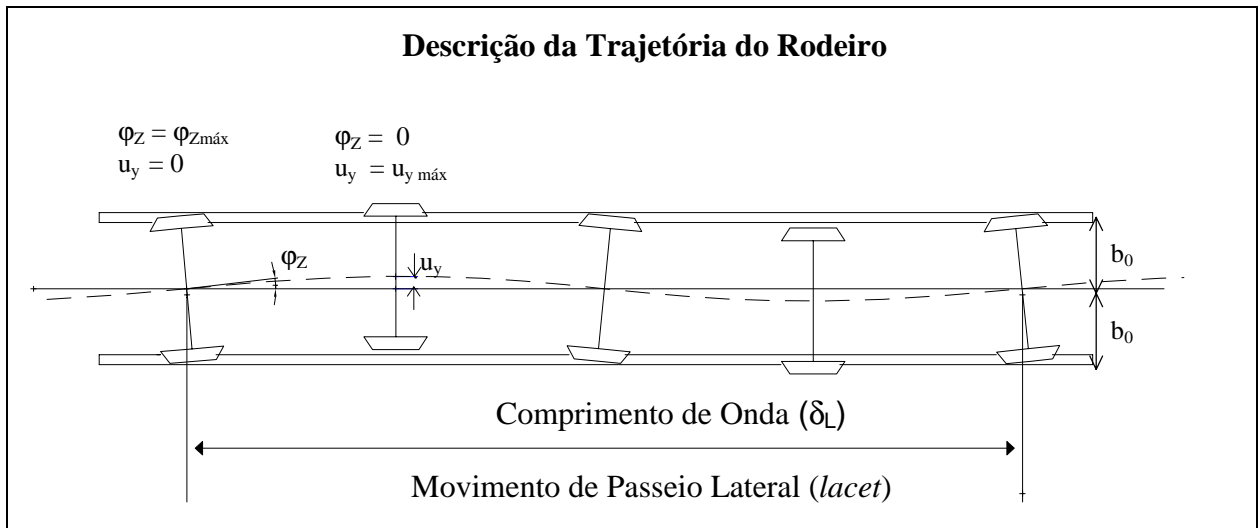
**Descrição da Trajetória do Rodeiro**

$\varphi_Z = \varphi_{Zmáx}$
$u_y = 0$

$\varphi_Z = 0$
$u_y = u_{y\,máx}$

$\varphi_Z$

$u_y$

$b_0$

$b_0$

Comprimento de Onda ($\delta_L$)

Movimento de Passeio Lateral (*lacet*)